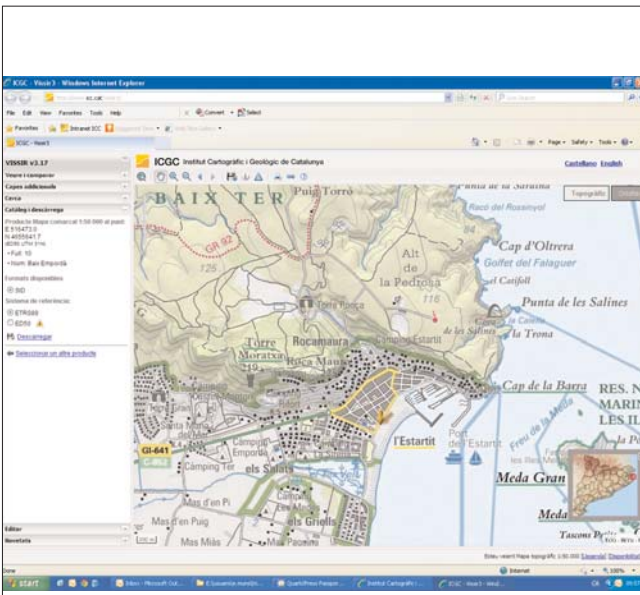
ICGC - Vissir3 - Windows Internet Explorer

File Edit View Favorites Tools Help

Favorites Intranet ICC

ICGC - Vissir3

Page Safety Tools

ICGC Institut Cartogràfic i Geològic de Catalunya

Castellano English

VISSIR v3.17

Veure i comparar

Capes addicionals

Cerca

Catàleg i descàrrega

Producte Mapa comarcal 1:50 000 al punt:
E:516473.0
N:4655641.7
Full: 10
Nom: Baix Empordà

Formats disponibles

SID

Sistema de referència:

ETRS89

ED50

Descarregar

Seleccionar un altre producte

Editor

Novetats

Topogràfic

BAIX TER

Puig Torró

Punta de la Sarraina

Racó del Rossinyol

GR 92

Cap d'Oltrera

Golfet del Falaguer

Alt de la Pedrosa

El Caifoll

116

Punta de les Salines

Torre Ronca

La Calella

la Trona

Torre Moratxa

Rocamaura

Roca Maura

Càmping Estartit

Cap de la Barra

RES. N MARIN LES IL

l'Estartit

Port de l'Estartit

Freu de la Meda

GI-641

C-31

Càmping Ter

els Salats

Meda Gran

Mas d'en Pi

els Griells

Mas d'en Puig

Mas Mià

Meda

Tascons P

Estau veient Mapa topogràfic 1:50 000

Done

Internet

100%

start

Inbox - Microsoft Out...

Institut Cartogràfic i...

ICGC - Vissir3 - Wind...